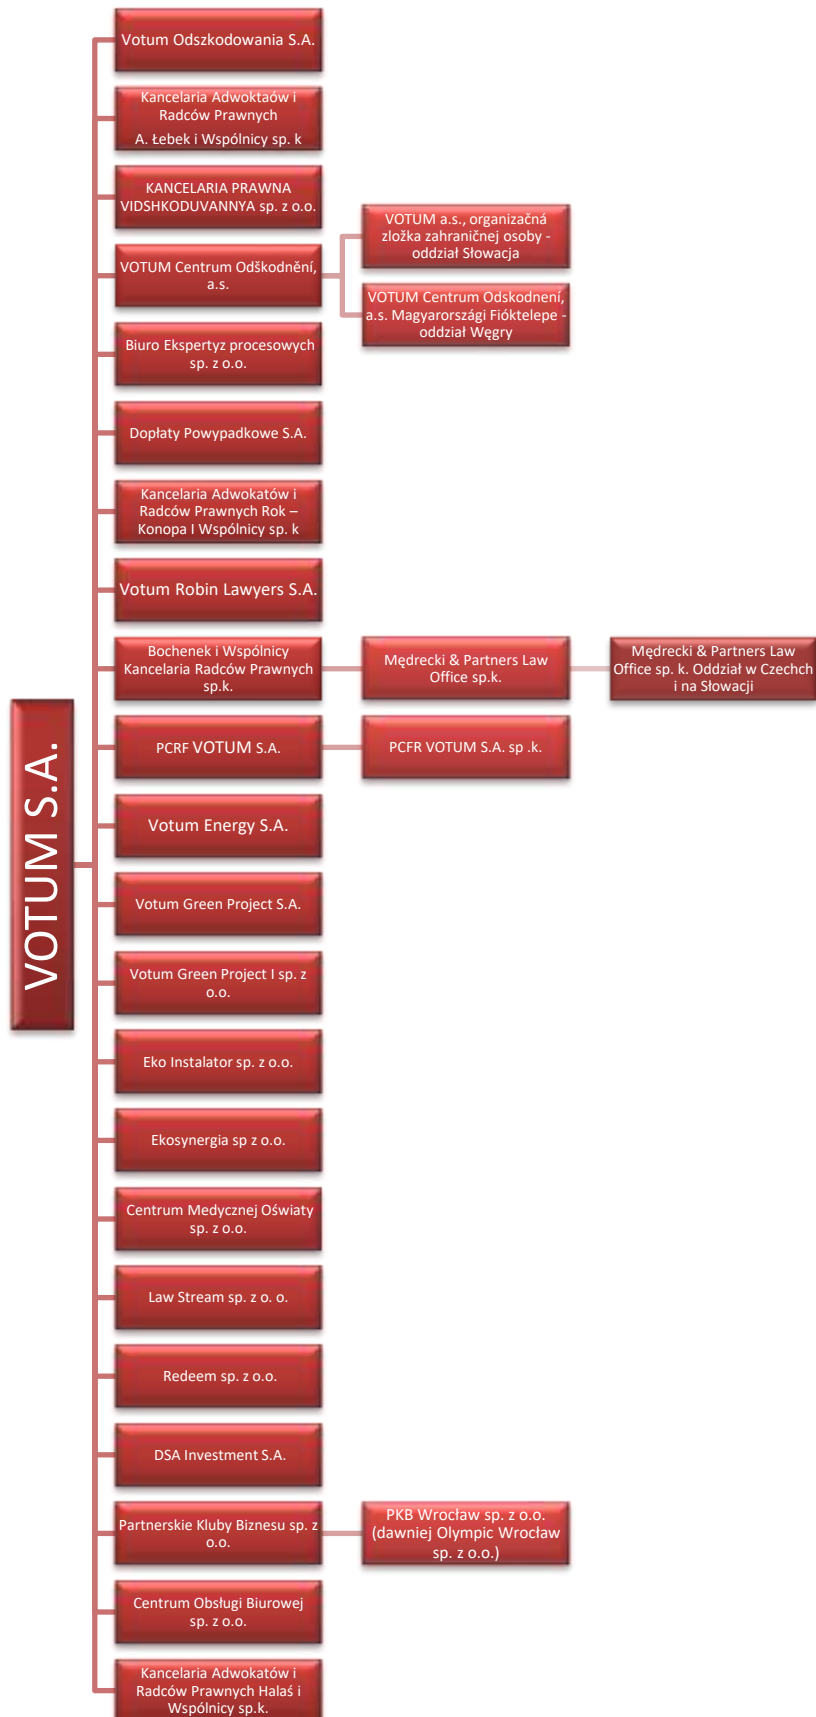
VOTUM S.A.

Votum Odszkodowania S.A.

Kancelaria Adwoktaów i Radców Prawnych A. Łebek i Wspólnicy sp. k

KANCELARIA PRAWNA VIDSHKODUVANNYA sp. z o.o.

VOTUM Centrum Odškodnění, a.s.

VOTUM a.s., organizačná zložka zahraničnej osoby - oddział Słowacja

VOTUM Centrum Odskodnení, a.s. Magyarországi Fióktelepe - oddział Węgry

Biuro Ekspertyz procesowych sp. z o.o.

Dopłaty Powypadkowe S.A.

Kancelaria Adwokatów i Radców Prawnych Rok – Konopa I Wspólnicy sp. k

Votum Robin Lawyers S.A.

Bochenek i Wspólnicy Kancelaria Radców Prawnych sp.k.

Mędrecki & Partners Law Office sp.k.

Mędrecki & Partners Law Office sp. k. Oddział w Czechch i na Słowacji

PCRF VOTUM S.A.

PCFR VOTUM S.A. sp .k.

Votum Energy S.A.

Votum Green Project S.A.

Votum Green Project I sp. z o.o.

Eko Instalator sp. z o.o.

Ekosynergia sp z o.o.

Centrum Medycznej Oświaty sp. z o.o.

Law Stream sp. z o. o.

Redeem sp. z o.o.

DSA Investment S.A.

Partnerskie Kluby Biznesu sp. z o.o.

PKB Wrocław sp. z o.o. (dawniej Olympic Wrocław sp. z o.o.)

Centrum Obsługi Biurowej sp. z o.o.

Kancelaria Adwokatów i Radców Prawnych Halaś i Wspólnicy sp.k.